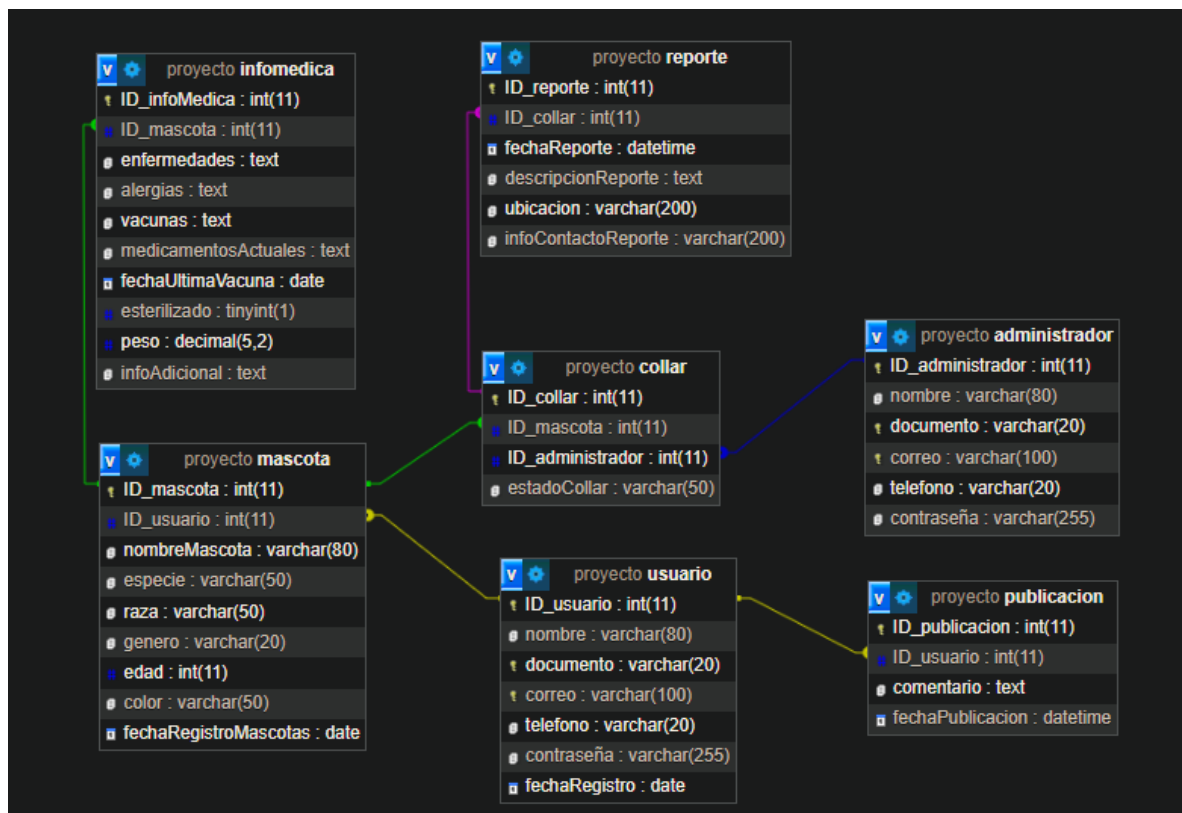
v proyecto infomedica
ID_infoMedica : int(11)
ID_mascota : int(11)
enfermedades : text
alergias : text
vacunas : text
medicamentosActuales : text
fechaUltimaVacuna : date
esterilizado : tinyint(1)
peso : decimal(5,2)
infoAdicional : text

v proyecto reporte
ID_reporte : int(11)
ID_collar : int(11)
fechaReporte : datetime
descripcionReporte : text
ubicacion : varchar(200)
infoContactoReporte : varchar(200)

v proyecto administrador
ID_administrador : int(11)
nombre : varchar(80)
documento : varchar(20)
correo : varchar(100)
telefono : varchar(20)
contraseña : varchar(255)

v proyecto collar
ID_collar : int(11)
ID_mascota : int(11)
ID_administrador : int(11)
estadoCollar : varchar(50)

v proyecto mascota
ID_mascota : int(11)
ID_usuario : int(11)
nombreMascota : varchar(80)
especie : varchar(50)
raza : varchar(50)
genero : varchar(20)
edad : int(11)
color : varchar(50)
fechaRegistroMascotas : date

v proyecto usuario
ID_usuario : int(11)
nombre : varchar(80)
documento : varchar(20)
correo : varchar(100)
telefono : varchar(20)
contraseña : varchar(255)
fechaRegistro : date

v proyecto publicacion
ID_publicacion : int(11)
ID_usuario : int(11)
comentario : text
fechaPublicacion : datetime